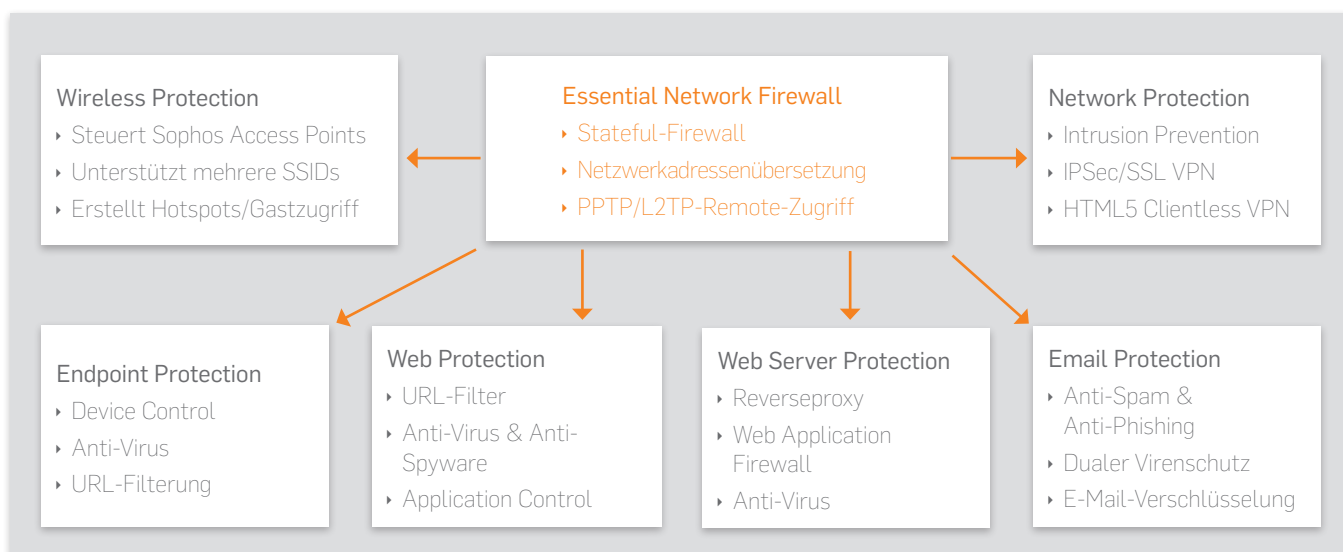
Essential Network Firewall
‣ Stateful-Firewall
‣ Netzwerkadressenübersetzung
‣ PPTP/L2TP-Remote-Zugriff

Wireless Protection
‣ Steuert Sophos Access Points
‣ Unterstützt mehrere SSIDs
‣ Erstellt Hotspots/Gastzugriff

Network Protection
‣ Intrusion Prevention
‣ IPSec/SSL VPN
‣ HTML5 Clientless VPN

Endpoint Protection
‣ Device Control
‣ Anti-Virus
‣ URL-Filterung

Web Protection
‣ URL-Filter
‣ Anti-Virus & Anti-Spyware
‣ Application Control

Web Server Protection
‣ Reverseproxy
‣ Web Application Firewall
‣ Anti-Virus

Email Protection
‣ Anti-Spam & Anti-Phishing
‣ Dualer Virenschutz
‣ E-Mail-Verschlüsselung